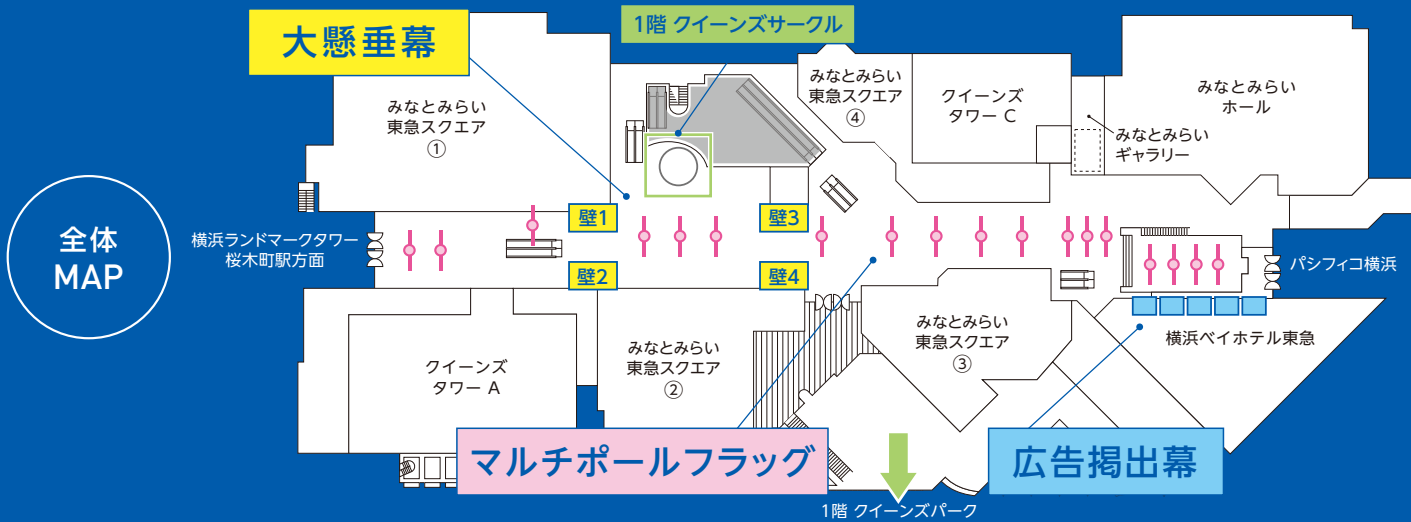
大懸垂幕

1階 クイーンズサークル

全体 MAP

みなとみらい 東急スクエア ①

みなとみらい 東急スクエア ④

クイーンズ タワー C

みなとみらい ホール

みなとみらい ギャラリー

横浜ランドマークタワー 桜木町駅方面

壁1

壁3

壁2

壁4

パシフィコ横浜

横浜ベイホテル東急

みなとみらい 東急スクエア ③

クイーンズ タワー A

みなとみらい 東急スクエア ②

マルチポールフラッグ

広告掲出幕

1階 クイーンズパーク